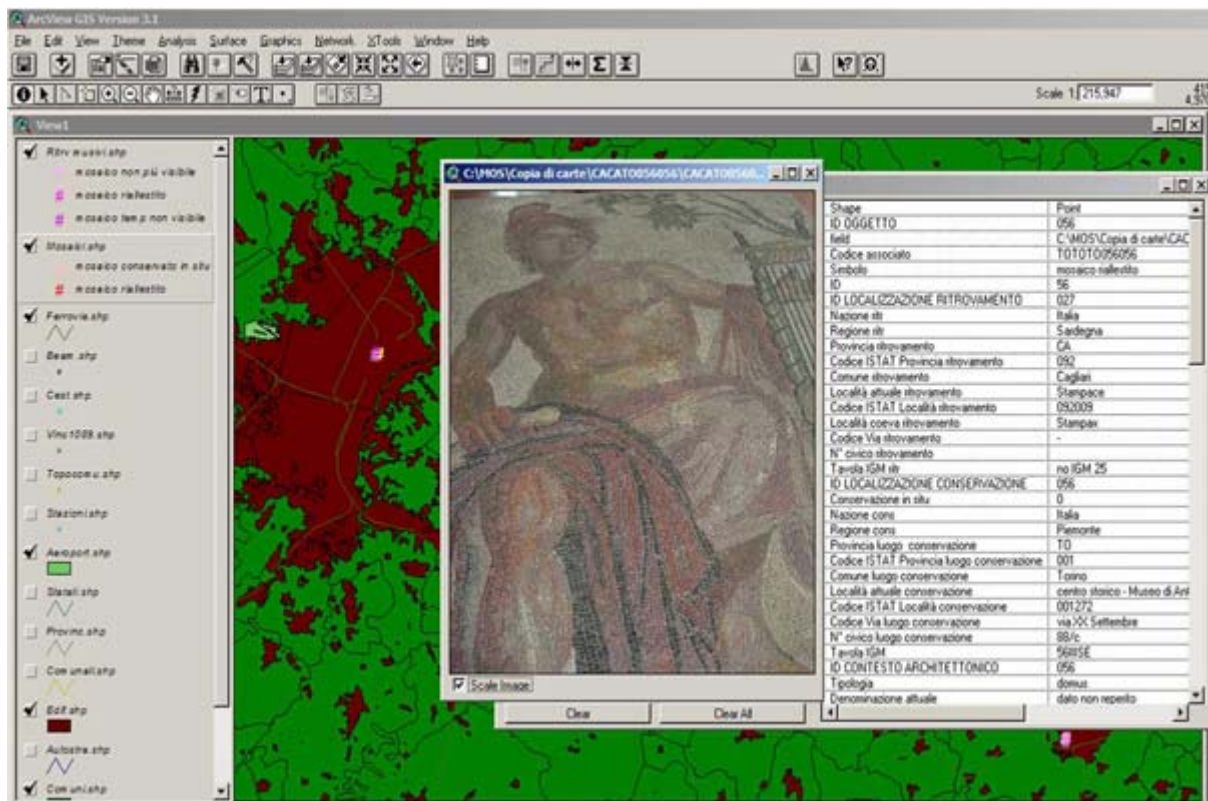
ArcView GIS Version 3.1

File Edit View Theme Analysis Surface Graphics Network XTools Window Help

Scale 1: 215,947

View1

Ritrv musivi.shp
mosaico non più visibile
mosaico riallestito
mosaico temp non visibile
Mosaici.shp
mosaico conservato in situ
mosaico riallestito
Ferrovie.shp
Beam.shp
Cast.shp
Vinc1089.shp
Toposomu.shp
Stazioni.shp
Aeroport.shp
Statali.shp
Provinc.shp
Com unali.shp
Edif.shp
Autostra.shp
Com uni.shp

C:\MOS\Copia di carte\CACAT0056056\CACAT00560...

Scale Image

| Shape | Point |
|---|---|
| ID OGGETTO | 056 |
| field | C:\MOS\Copia di carte\CAC |
| Codice associato | TOTOTO056056 |
| Simbolo | mosaico riallestito |
| ID | 56 |
| ID LOCALIZZAZIONE RITROVAMENTO | 027 |
| Nazione ritr | Italia |
| Regione ritr | Sardegna |
| Provincia ritrovamento | CA |
| Codice ISTAT Provincia ritrovamento | 092 |
| Comune ritrovamento | Cagliari |
| Località attuale ritrovamento | Stampace |
| Codice ISTAT Località ritrovamento | 092009 |
| Località coeva ritrovamento | Stampax |
| Codice Via ritrovamento | - |
| N° civico ritrovamento | |
| Tavola IGM ritr | no IGM 25 |
| ID LOCALIZZAZIONE CONSERVAZIONE | 056 |
| Conservazione in situ | 0 |
| Nazione cons | Italia |
| Regione cons | Piemonte |
| Provincia luogo conservazione | TO |
| Codice ISTAT Provincia luogo conservazione | 001 |
| Comune luogo conservazione | Torino |
| Località attuale conservazione | centro storico - Museo di Ant |
| Codice ISTAT Località conservazione | 001272 |
| Codice Via luogo conservazione | via XX Settembre |
| N° civico luogo conservazione | 88/c |
| Tavola IGM | 56IIISE |
| ID CONTESTO ARCHITETTONICO | 056 |
| Tipologia | domus |
| Denominazione attuale | dato non reperito |

Clear
Clear All